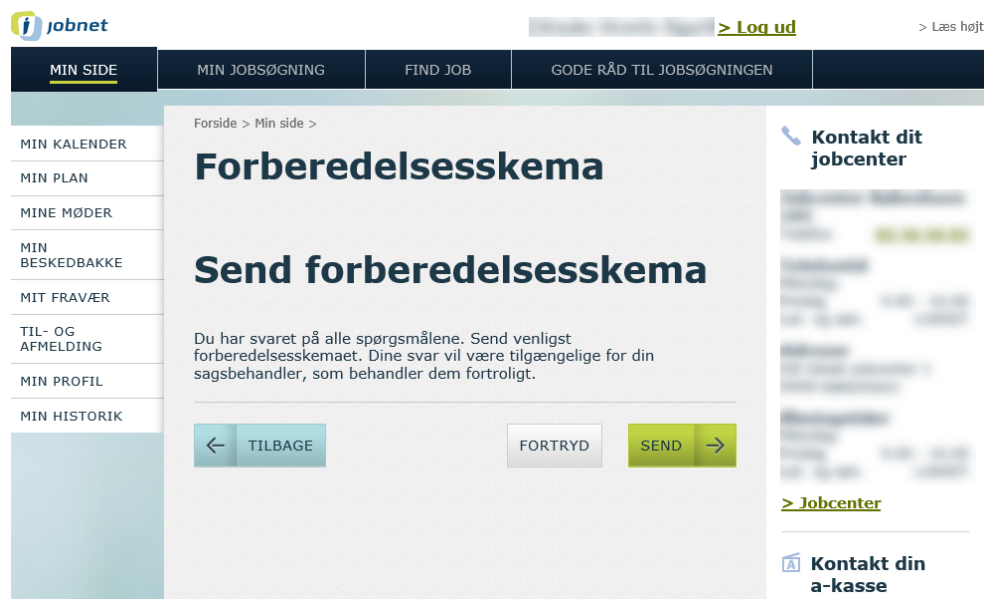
jobnet

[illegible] > Log ud

> Læs højt

MIN SIDE

MIN JOBSØGNING

FIND JOB

GODE RÅD TIL JOBSØGNINGEN

MIN KALENDER

MIN PLAN

MINE MØDER

MIN BESKEDBAKKE

MIT FRAVÆR

TIL- OG AFMELDING

MIN PROFIL

MIN HISTORIK

Forside > Min side >

Forberedelsesskema

Send forberedelsesskema

Du har svaret på alle spørgsmålene. Send venligst forberedelsesskemaet. Dine svar vil være tilgængelige for din sagsbehandler, som behandler dem fortroligt.

TILBAGE

FORTRYD

SEND

Kontakt dit jobcenter

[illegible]

> Jobcenter

Kontakt din a-kasse